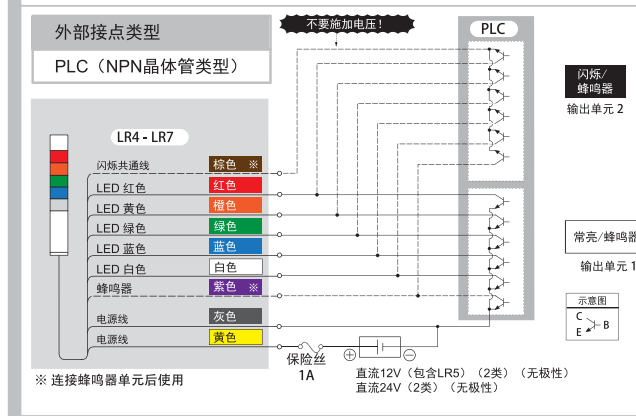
外部接点类型

PLC（NPN晶体管类型）

不要施加电压！

PLC

闪烁/蜂鸣器
输出单元 2

LR4 - LR7

闪烁共通线 棕色 ※
LED 红色 红色
LED 黄色 橙色
LED 绿色 绿色
LED 蓝色 蓝色
LED 白色 白色
蜂鸣器 紫色 ※
电源线 灰色
电源线 黄色

常亮/蜂鸣器
输出单元 1

示意图
C
E
B

保险丝
1A

直流12V（包含LR5）（2类）（无极性）
直流24V（2类）（无极性）

※ 连接蜂鸣器单元后使用